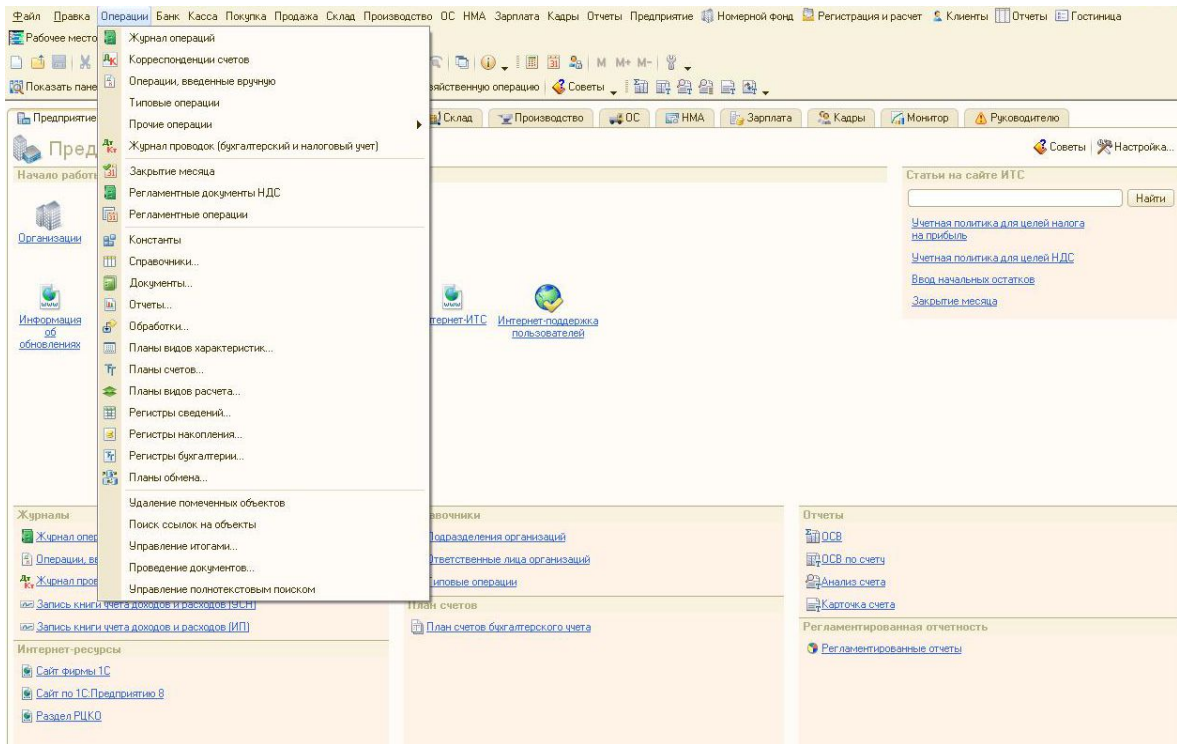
Файл Правка Операции Банк Касса Покупка Продажа Склад Производство ОС НМА Зарплата Кадры Отчеты Предприятие Номерной фонд Регистрация и расчет Клиенты Отчеты Гостиница

Рабочее место
Показать пане
Предприятие
Пред
Начало работ
Организации
Информация об обновлениях

Журнал операций
Корреспонденции счетов
Операции, введенные вручную
Типовые операции
Прочие операции
Журнал проводок (бухгалтерский и налоговый учет)
Закрытие месяца
Регламентные документы НДС
Регламентные операции
Константы
Справочники...
Документы...
Отчеты...
Обработки...
Планы видов характеристик...
Планы счетов...
Планы видов расчета...
Регистры сведений...
Регистры накопления...
Регистры бухгалтерии...
Планы обмена...
Удаление помеченных объектов
Поиск ссылок на объекты
Управление итогами...
Проведение документов...
Управление полнотекстовым поиском

M M+ M-
зяйственную операцию Советы
Склад Производство ОС НМА Зарплата Кадры Монитор Руководителю
Советы Настройка...
тернет-ИТС Интернет-поддержка пользователей

Статьи на сайте ИТС
Найти
Учетная политика для целей налога на прибыль
Учетная политика для целей НДС
Ввод начальных остатков
Закрытие месяца

Журналы
Журнал опер
Операции, вв
Журнал пров
Запись книги учета доходов и расходов (УСН)
Запись книги учета доходов и расходов (ИП)
Интернет-ресурсы
Сайт фирмы 1С
Сайт по 1С:Предприятию 8
Раздел РЦКО

авочники
Подразделения организаций
Ответственные лица организаций
Типовые операции
План счетов
План счетов бухгалтерского учета

Отчеты
ОСВ
ОСВ по счету
Анализ счета
Карточка счета
Регламентированная отчетность
Регламентированные отчеты